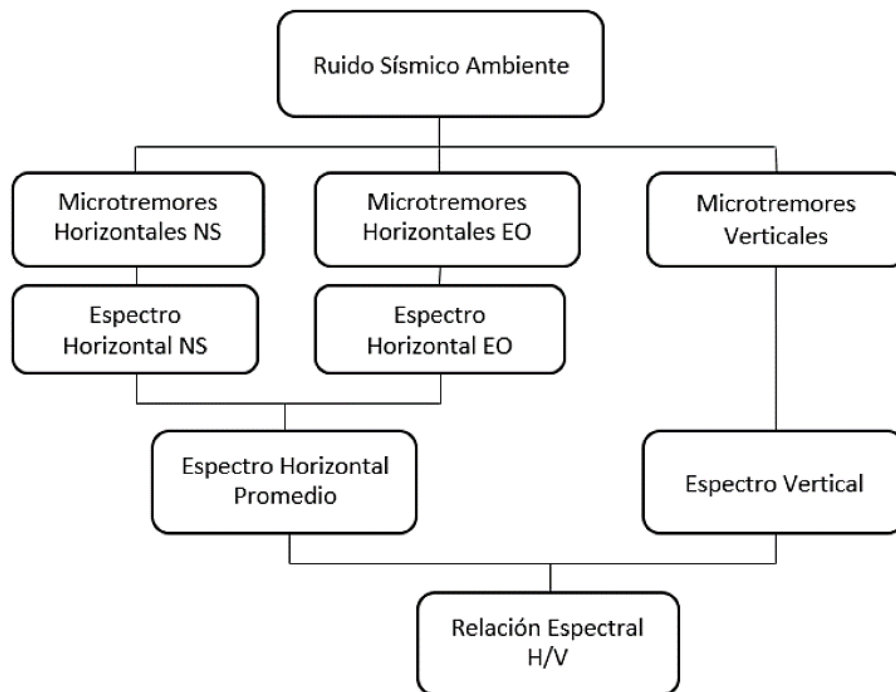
Ruido Sísmico Ambiente

Microtremores Horizontales NS

Microtremores Horizontales EO

Microtremores Verticales

Espectro Horizontal NS

Espectro Horizontal EO

Espectro Horizontal Promedio

Espectro Vertical

Relación Espectral H/V